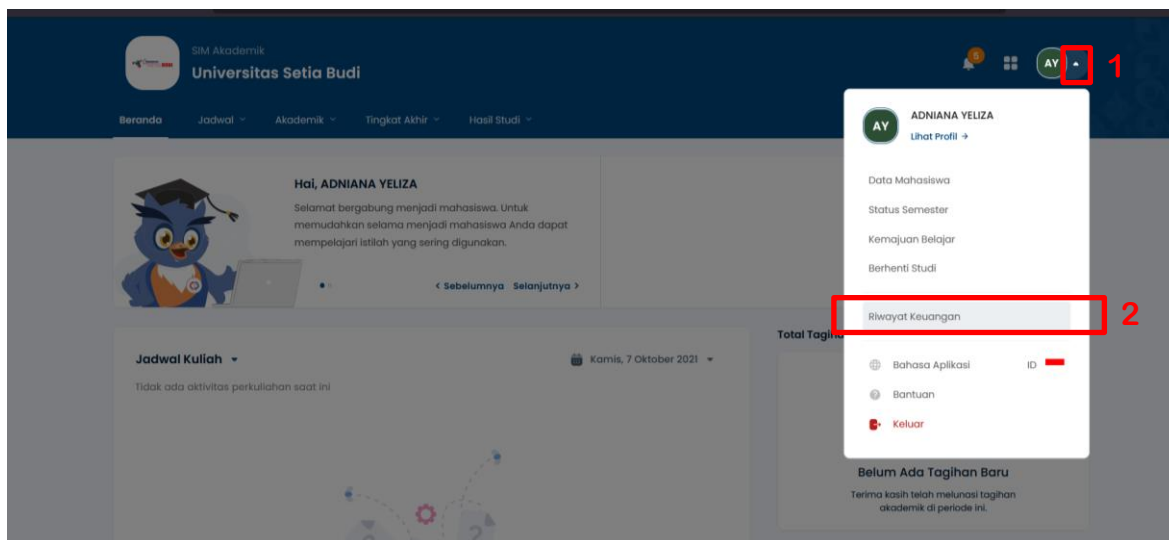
SIM Akademik
Universitas Setia Budi

6 AY 1

Beranda Jadwal Akademik Tingkat Akhir Hasil Studi

Hai, ADNIANA YELIZA
Selamat bergabung menjadi mahasiswa. Untuk memudahkan selama menjadi mahasiswa Anda dapat mempelajari istilah yang sering digunakan.

‹ Sebelumnya Selanjutnya ›

Jadwal Kuliah
Kamis, 7 Oktober 2021
Tidak ada aktivitas perkuliahan saat ini

Total Tagih

AY
ADNIANA YELIZA
Lihat Profil →

Data Mahasiswa
Status Semester
Kemajuan Belajar
Berhenti Studi

Riwayat Keuangan 2

Bahasa Aplikasi ID
Bantuan
Keluar

Belum Ada Tagihan Baru
Terima kasih telah melunasi tagihan akademik di periode ini.